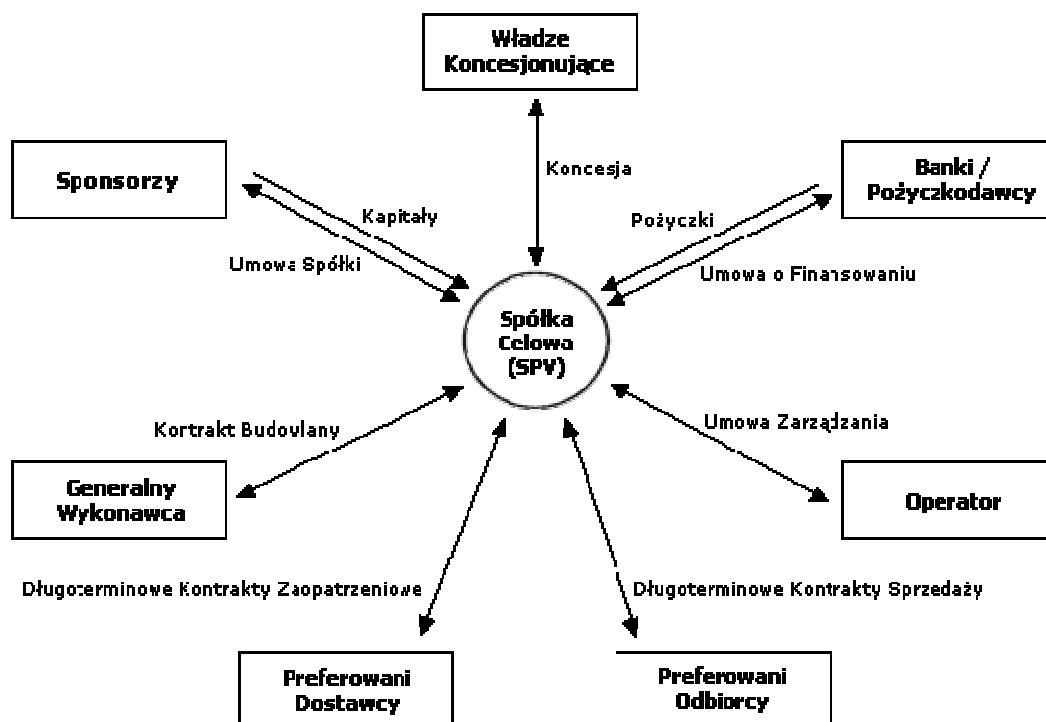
Władze Koncesjonujące

Koncesja

Sponsorzy

Kapitały

Umowa Spółki

Banki / Pożyczkodawcy

Pożyczki

Umowa o Finansowaniu

Spółka Celowa (SPV)

Kortrakt Budowlany

Umowa Zarządzania

Generalny Wykonawca

Operator

Długoterminowe Kontrakty Zaopatrzeniowe

Długoterminowe Kontrakty Sprzedaży

Preferowani Dostawcy

Preferowani Odbiorcy